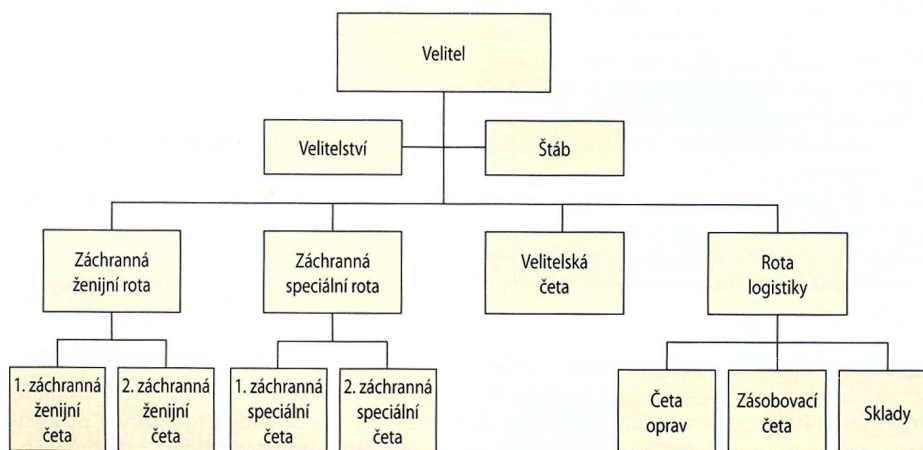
Velitel

Velitelství

Štáb

Záchranná ženijní rota

Záchranná speciální rota

Velitelská četa

Rota logistiky

1. záchranná ženijní četa

2. záchranná ženijní četa

1. záchranná speciální četa

2. záchranná speciální četa

Četa oprav

Zásobovací četa

Sklady